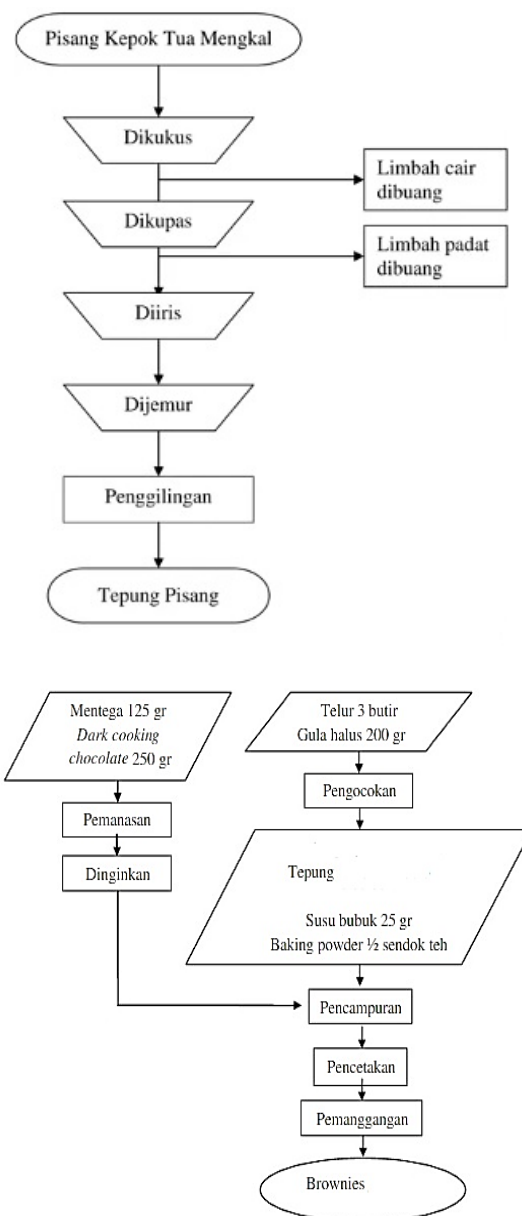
Pisang Kepok Tua Mengkal

Dikukus

Limbah cair dibuang

Dikupas

Limbah padat dibuang

Diiris

Dijemur

Penggilingan

Tepung Pisang

Mentega 125 gr
*Dark cooking chocolate* 250 gr

Telur 3 butir
Gula halus 200 gr

Pengocokan

Pemanasan

Dinginkan

Tepung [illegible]

Susu bubuk 25 gr
Baking powder ½ sendok teh

Pencampuran

Pencetakan

Pemanggangan

Brownies